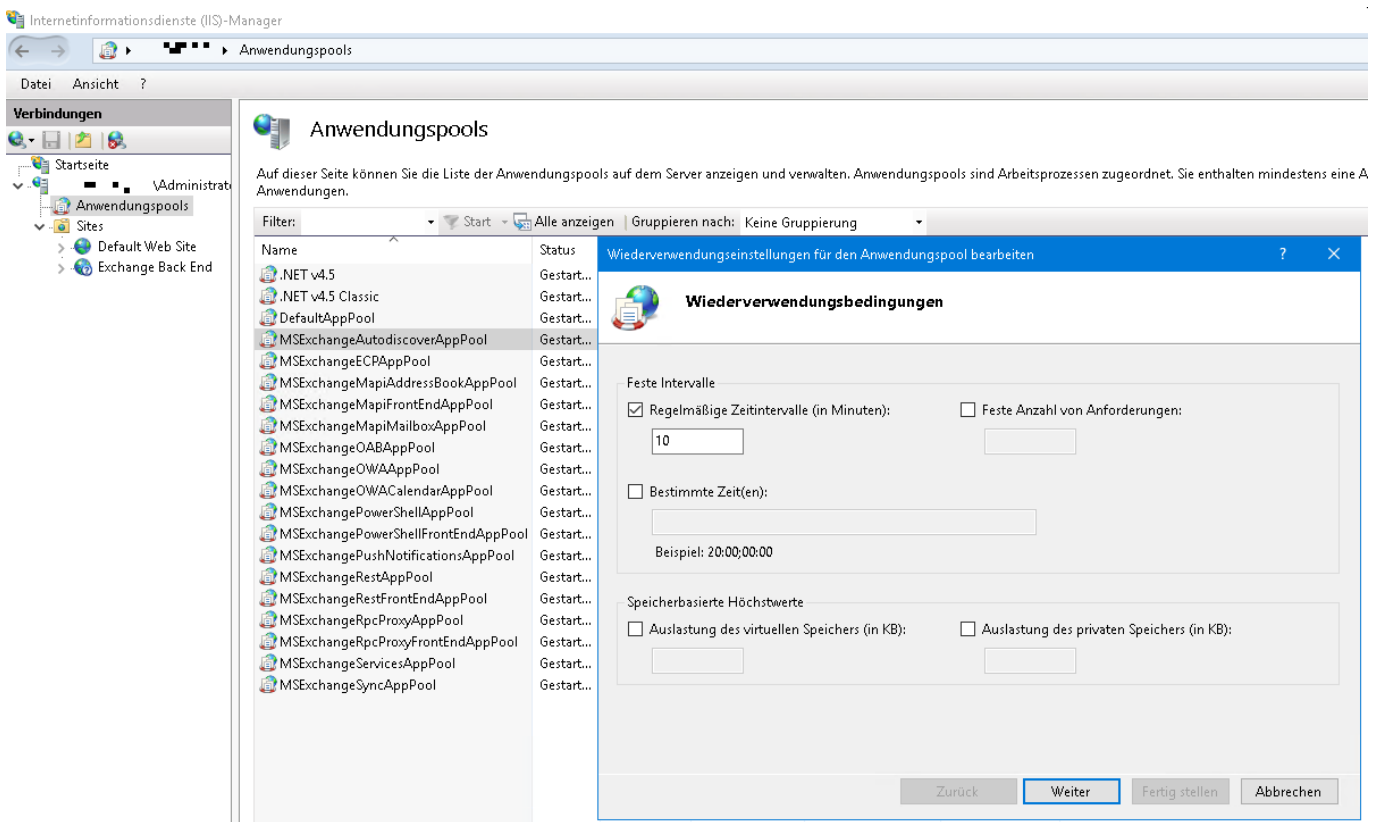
Internetinformationsdienste (IIS)-Manager

Anwendungspools

Datei Ansicht ?

Verbindungen

Startseite

\Administrat

Anwendungspools

Sites

Default Web Site

Exchange Back End

Anwendungspools

Auf dieser Seite können Sie die Liste der Anwendungspools auf dem Server anzeigen und verwalten. Anwendungspools sind Arbeitsprozessen zugeordnet. Sie enthalten mindestens eine A Anwendungen.

Filter: Start Alle anzeigen Gruppieren nach: Keine Gruppierung

| Name | Status |
|---|---|
| .NET v4.5 | Gestart... |
| .NET v4.5 Classic | Gestart... |
| DefaultAppPool | Gestart... |
| MSExchangeAutodiscoverAppPool | Gestart... |
| MSExchangeECPAppPool | Gestart... |
| MSExchangeMapiAddressBookAppPool | Gestart... |
| MSExchangeMapiFrontEndAppPool | Gestart... |
| MSExchangeMapiMailboxAppPool | Gestart... |
| MSExchangeOABAppPool | Gestart... |
| MSExchangeOWAAppPool | Gestart... |
| MSExchangeOWACalendarAppPool | Gestart... |
| MSExchangePowerShellAppPool | Gestart... |
| MSExchangePowerShellFrontEndAppPool | Gestart... |
| MSExchangePushNotificationsAppPool | Gestart... |
| MSExchangeRestAppPool | Gestart... |
| MSExchangeRestFrontEndAppPool | Gestart... |
| MSExchangeRpcProxyAppPool | Gestart... |
| MSExchangeRpcProxyFrontEndAppPool | Gestart... |
| MSExchangeServicesAppPool | Gestart... |
| MSExchangeSyncAppPool | Gestart... |

Wiederverwendungseinstellungen für den Anwendungspool bearbeiten ? ✕

Wiederverwendungsbedingungen

Feste Intervalle

Regelmäßige Zeitintervalle (in Minuten):

10

Feste Anzahl von Anforderungen:

Bestimmte Zeit(en):

Beispiel: 20:00;00:00

Speicherbasierte Höchstwerte

Auslastung des virtuellen Speichers (in KB):

Auslastung des privaten Speichers (in KB):

Zurück Weiter Fertig stellen Abbrechen